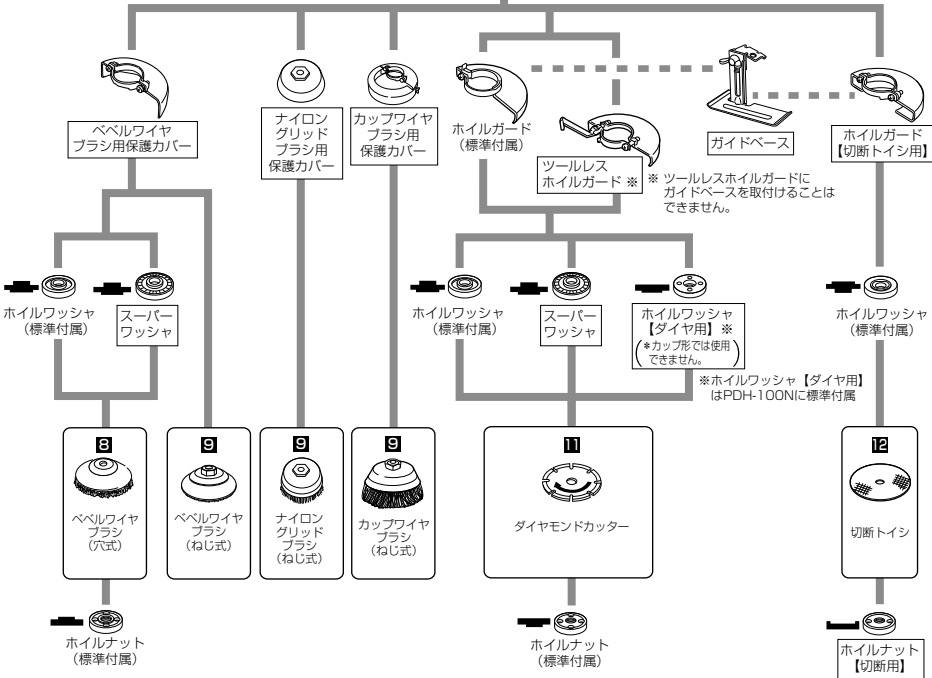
ベベルワイヤ
ブラシ用保護カバー

ナイロン
グリッド
ブラシ用
保護カバー

カップワイヤ
ブラシ用
保護カバー

ホイルガード
（標準付属）

ツールレス
ホイルガード ※

ガイドベース

※ ツールレスホイルガードに
ガイドベースを取付けることは
できません。

ホイルガード
【切断トイシ用】

ホイルワッシャ
（標準付属）

スーパー
ワッシャ

ホイルワッシャ
（標準付属）

スーパー
ワッシャ

ホイルワッシャ
【ダイヤ用】※
（＊カップ形では使用できません。）

ホイルワッシャ
（標準付属）

※ホイルワッシャ【ダイヤ用】
はPDH-100Nに標準付属

8
ベベルワイヤ
ブラシ
（穴式）

9
ベベルワイヤ
ブラシ
（ねじ式）

9
ナイロン
グリッド
ブラシ
（ねじ式）

9
カップワイヤ
ブラシ
（ねじ式）

11
ダイヤモンドカッター

12
切断トイシ

ホイルナット
（標準付属）

ホイルナット
（標準付属）

ホイルナット
【切断用】